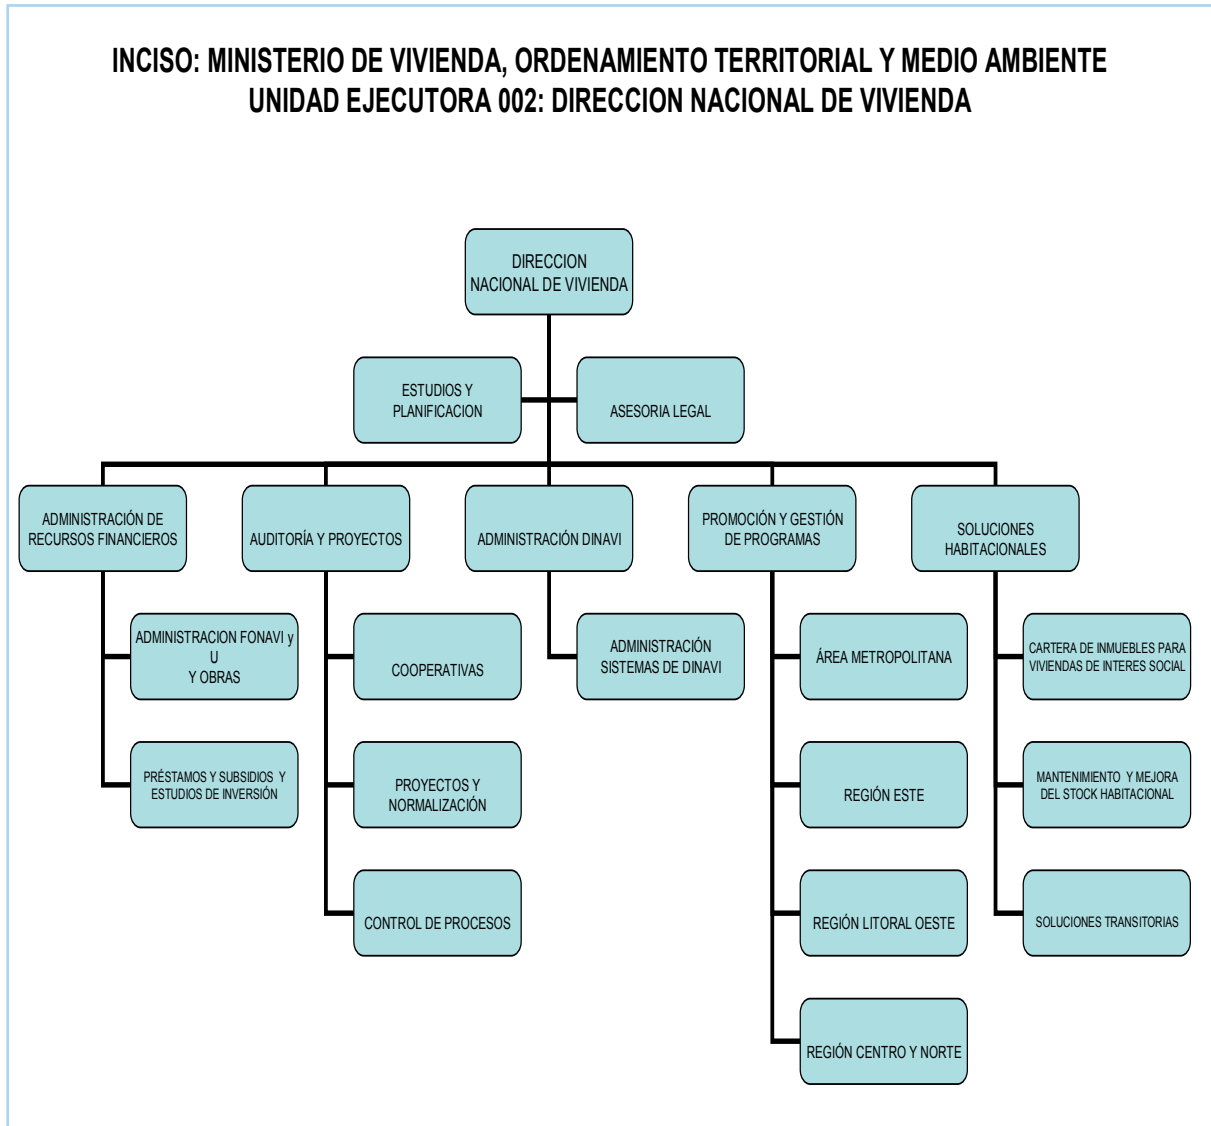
INCISO: MINISTERIO DE VIVIENDA, ORDENAMIENTO TERRITORIAL Y MEDIO AMBIENTE
UNIDAD EJECUTORA 002: DIRECCION NACIONAL DE VIVIENDA

DIRECCION NACIONAL DE VIVIENDA

ESTUDIOS Y PLANIFICACION

ASESORIA LEGAL

ADMINISTRACIÓN DE RECURSOS FINANCIEROS

ADMINISTRACION FONAVI y U Y OBRAS

PRÉSTAMOS Y SUBSIDIOS Y ESTUDIOS DE INVERSIÓN

AUDITORÍA Y PROYECTOS

COOPERATIVAS

PROYECTOS Y NORMALIZACIÓN

CONTROL DE PROCESOS

ADMINISTRACIÓN DINAVI

ADMINISTRACIÓN SISTEMAS DE DINAVI

PROMOCIÓN Y GESTIÓN DE PROGRAMAS

ÁREA METROPOLITANA

REGIÓN ESTE

REGIÓN LITORAL OESTE

REGIÓN CENTRO Y NORTE

SOLUCIONES HABITACIONALES

CARTERA DE INMUEBLES PARA VIVIENDAS DE INTERES SOCIAL

MANTENIMIENTO Y MEJORA DEL STOCK HABITACIONAL

SOLUCIONES TRANSITORIAS